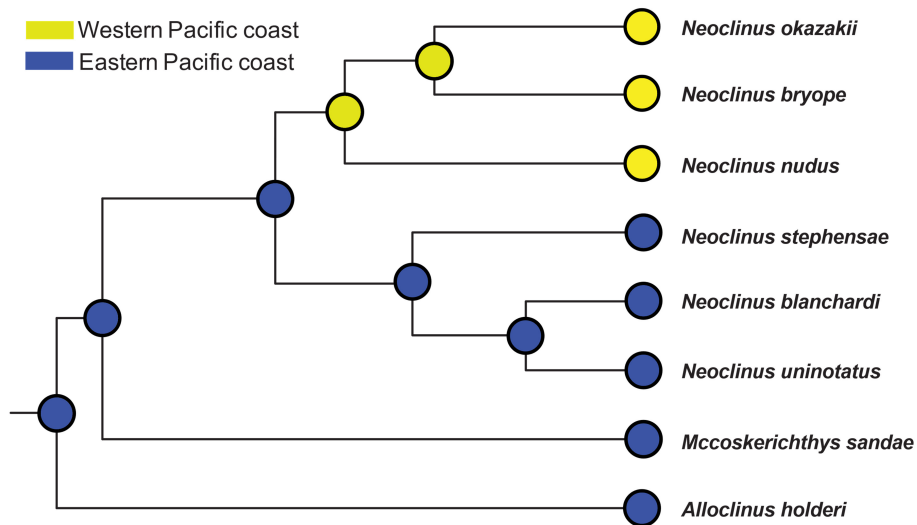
Western Pacific coast
Eastern Pacific coast

Neoclinus okazakii
Neoclinus bryope
Neoclinus nudus
Neoclinus stephensae
Neoclinus blanchardi
Neoclinus uninotatus
Mccoskerichthys sandae
Alloclinus holderi